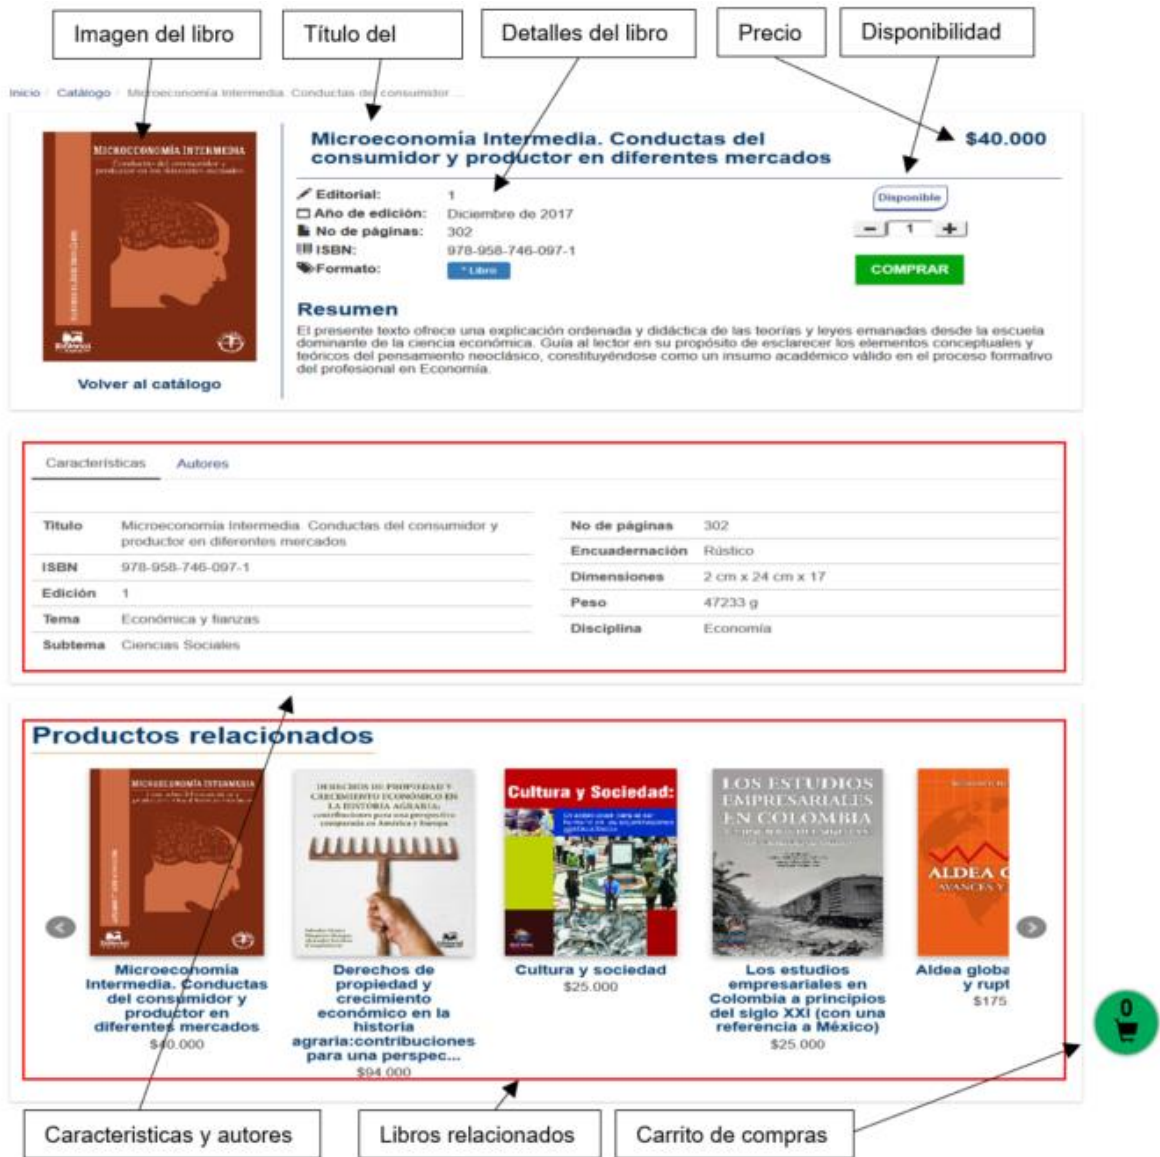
Imagen del libro

Título del

Detalles del libro

Precio

Disponibilidad

Inicio / Catálogo / Microeconomía Intermedia. Conductas del consumidor ...

MICROECONOMÍA INTERMEDIA

Microeconomía Intermedia. Conductas del consumidor y productor en diferentes mercados

$40.000

Editorial: 1
Año de edición: Diciembre de 2017
No de páginas: 302
ISBN: 978-958-746-097-1
Formato: * Libro

Disponible

1

COMPRAR

Resumen

El presente texto ofrece una explicación ordenada y didáctica de las teorías y leyes emanadas desde la escuela dominante de la ciencia económica. Guía al lector en su propósito de esclarecer los elementos conceptuales y teóricos del pensamiento neoclásico, constituyéndose como un insumo académico válido en el proceso formativo del profesional en Economía.

Volver al catálogo

Características Autores

| Titulo | Microeconomía Intermedia. Conductas del consumidor y productor en diferentes mercados |
|---|---|
| ISBN | 978-958-746-097-1 |
| Edición | 1 |
| Tema | Económica y fianzas |
| Subtema | Ciencias Sociales |

| No de páginas | 302 |
|---|---|
| Encuadernación | Rústico |
| Dimensiones | 2 cm x 24 cm x 17 |
| Peso | 47233 g |
| Disciplina | Economía |

Productos relacionados

Cultura y Sociedad:

LOS ESTUDIOS EMPRESARIALES EN COLOMBIA

ALDEA G

Microeconomía Intermedia. Conductas del consumidor y productor en diferentes mercados
$40.000

Derechos de propiedad y crecimiento económico en la historia agraria:contribuciones para una perspec...
$94.000

Cultura y sociedad
$25.000

Los estudios empresariales en Colombia a principios del siglo XXI (con una referencia a México)
$25.000

Aldea globa y rupt
$175

0

Caracteristicas y autores

Libros relacionados

Carrito de compras